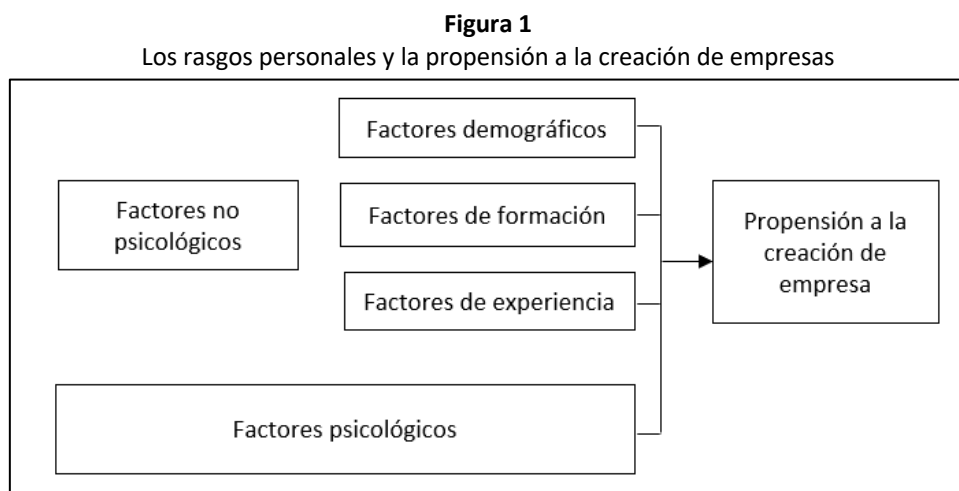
**Figura 1**
Los rasgos personales y la propensión a la creación de empresas

Factores no psicológicos

Factores demográficos

Factores de formación

Factores de experiencia

Propensión a la creación de empresa

Factores psicológicos